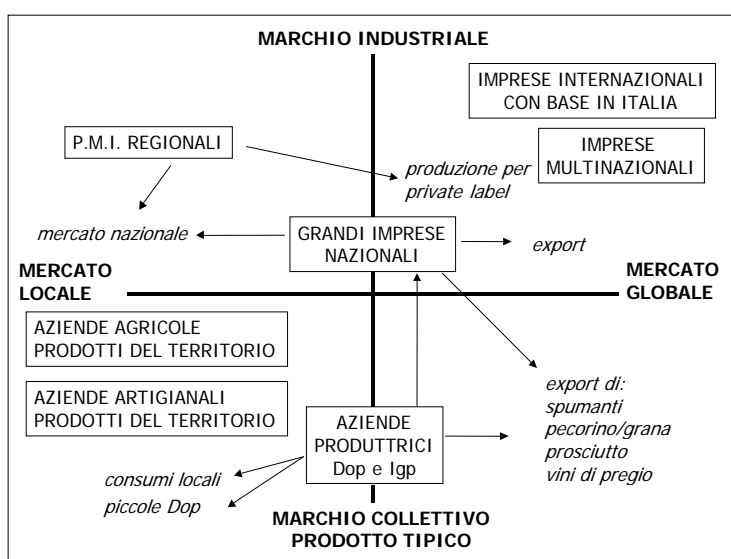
MARCHIO INDUSTRIALE

IMPRESE INTERNAZIONALI CON BASE IN ITALIA

P.M.I. REGIONALI

IMPRESE MULTINAZIONALI

produzione per private label

mercato nazionale

GRANDI IMPRESE NAZIONALI

export

MERCATO LOCALE

MERCATO GLOBALE

AZIENDE AGRICOLE PRODOTTI DEL TERRITORIO

AZIENDE ARTIGIANALI PRODOTTI DEL TERRITORIO

export di:
spumanti
pecorino/grana
prosciutto
vini di pregio

AZIENDE PRODUTTRICI Dop e Igp

consumi locali

piccole Dop

MARCHIO COLLETTIVO PRODOTTO TIPICO